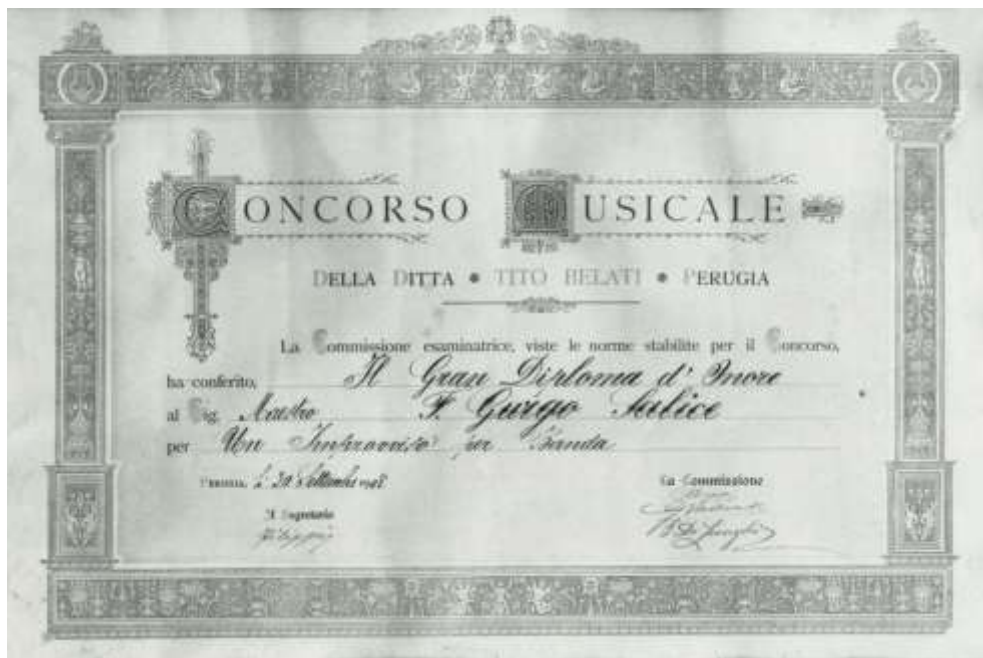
CONCORSO MUSICALE

DELLA DITTA • TITO BELATI • PERUGIA

La Commissione esaminatrice, viste le norme stabilite per il Concorso,

ha conferito, Il Gran Diploma d'Onore

al Sig. Maestro F. Guigo Salice

per Un Intermezzo per Banda

Perugia, li 30 Settembre 1908

La Commissione
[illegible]

Il Segretario
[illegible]